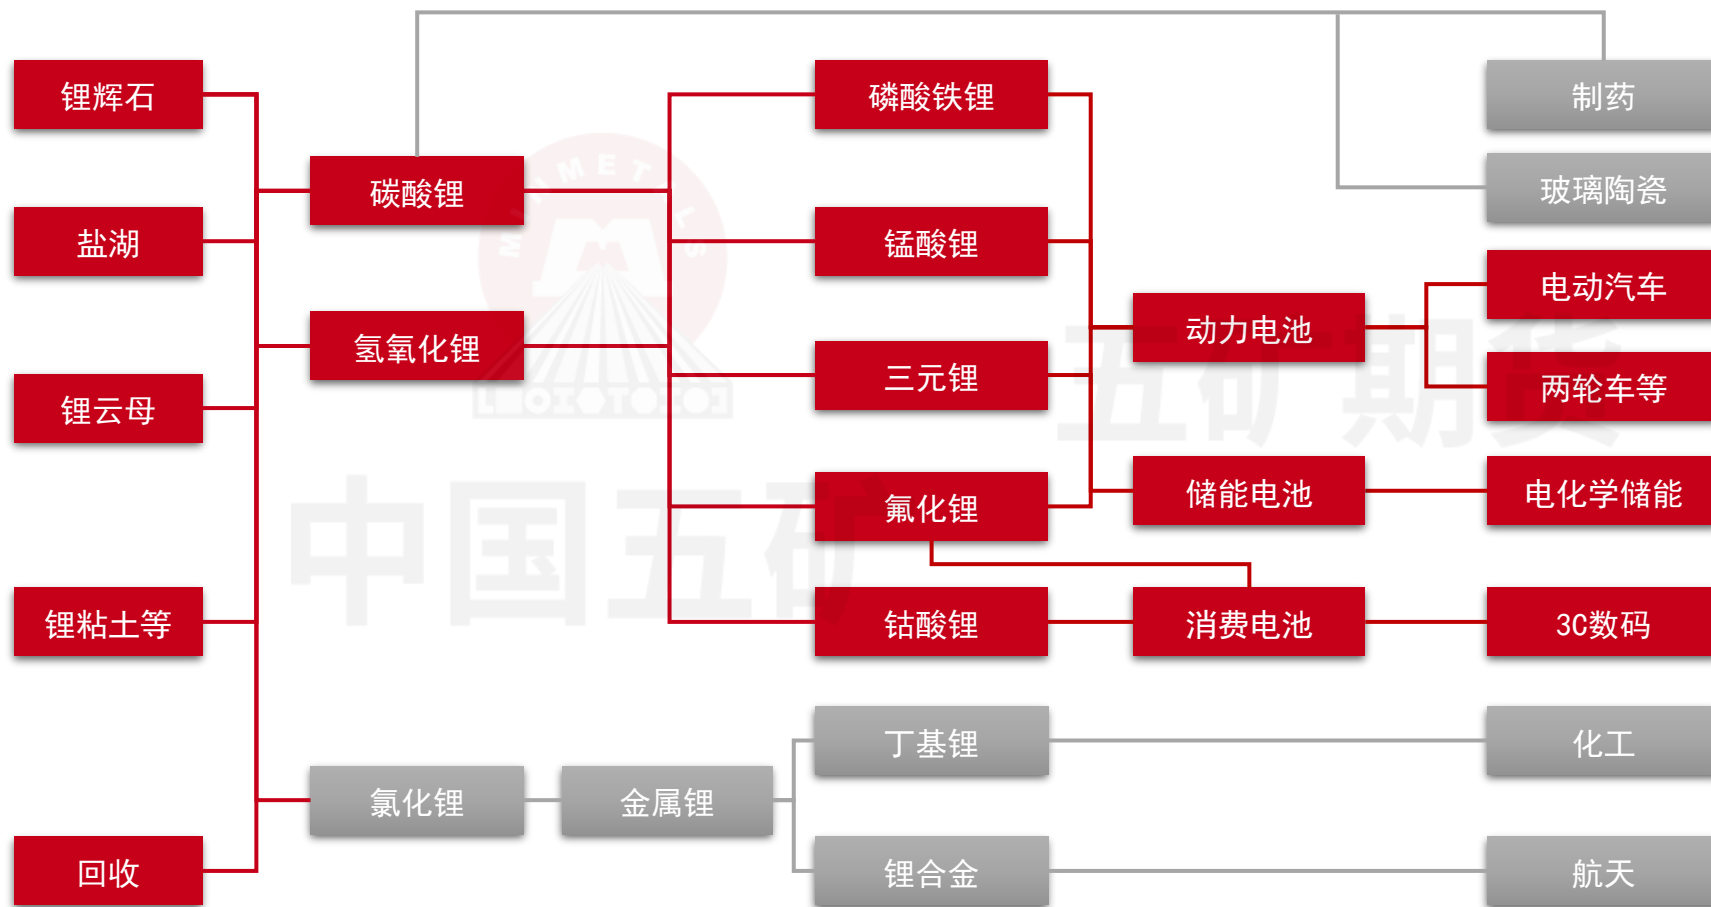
锂辉石

盐湖

锂云母

锂粘土等

回收

碳酸锂

氢氧化锂

氯化锂

金属锂

磷酸铁锂

锰酸锂

三元锂

氟化锂

钴酸锂

丁基锂

锂合金

动力电池

储能电池

消费电池

制药

玻璃陶瓷

电动汽车

两轮车等

电化学储能

3C数码

化工

航天

中国五矿

五矿期货